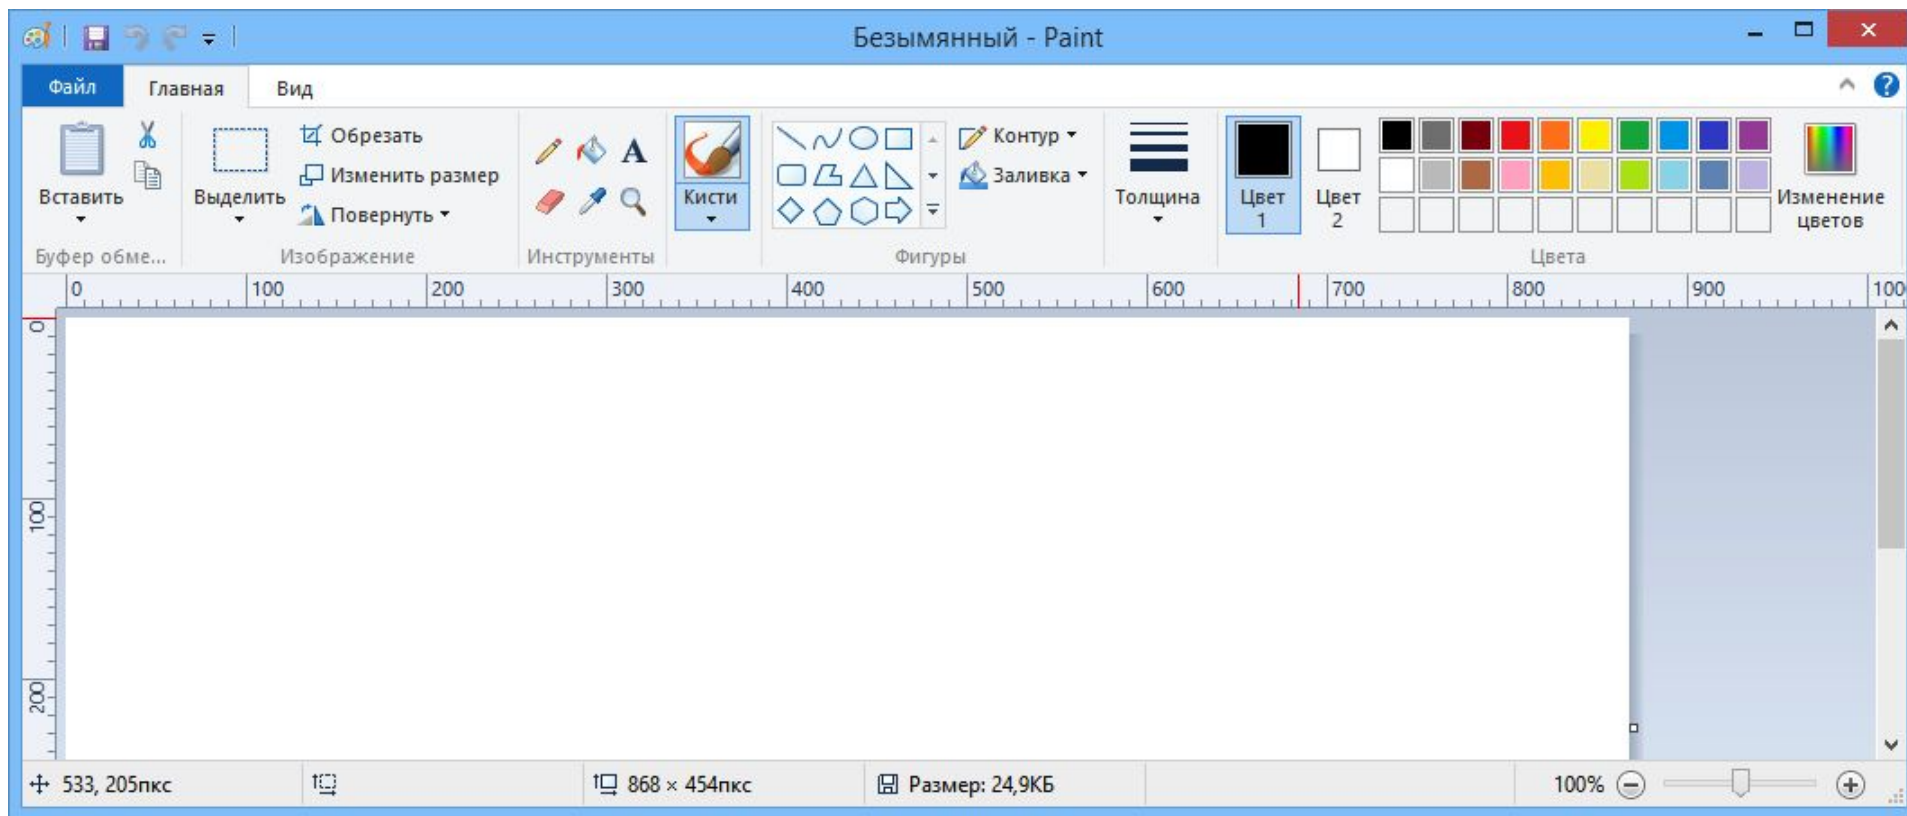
Безымянный - Paint

Файл Главная Вид

Вставить
Буфер обме...

Выделить
Обрезать
Изменить размер
Повернуть
Изображение

Инструменты
Кисти

Контур
Заливка
Фигуры

Толщина

Цвет 1
Цвет 2

Изменение цветов
Цвета

0 100 200 300 400 500 600 700 800 900 100

0
100
200

533, 205пкс
868 × 454пкс
Размер: 24,9КБ
100%